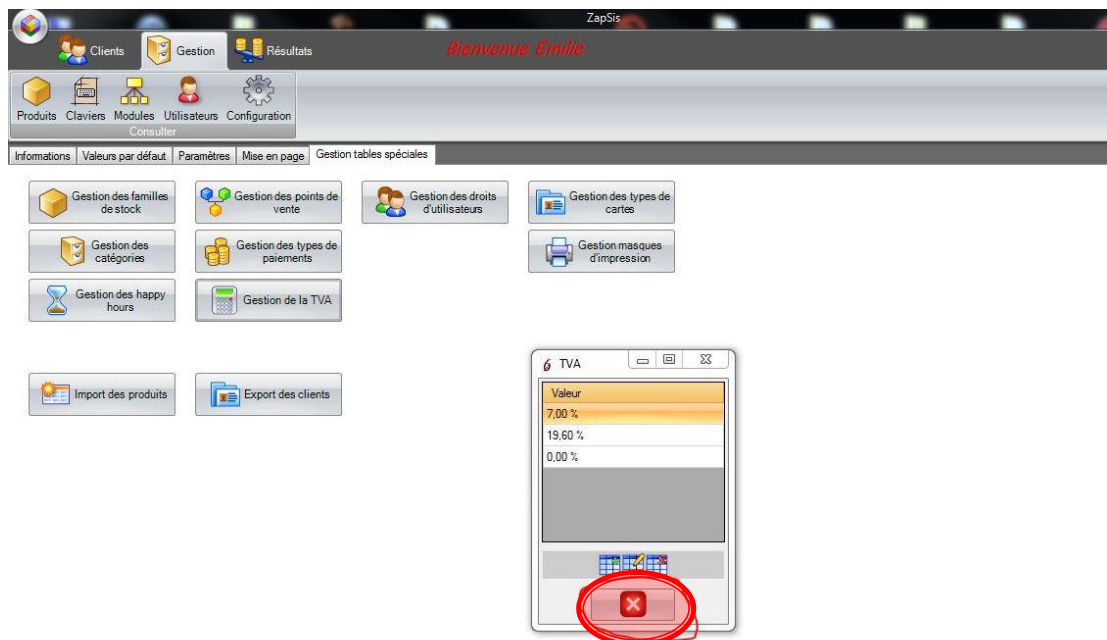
ZapSis

Clients Gestion Résultats Bienvenue Emilie

Produits Claviers Modules Utilisateurs Configuration
Consulter

Informations | Valeurs par défaut | Paramètres | Mise en page | Gestion tables spéciales

Gestion des familles de stock
Gestion des points de vente
Gestion des droits d'utilisateurs
Gestion des types de cartes
Gestion des catégories
Gestion des types de paiements
Gestion masques d'impression
Gestion des happy hours
Gestion de la TVA

Import des produits
Export des clients

TVA

| Valeur |
|---|
| 7,00 % |
| 19,60 % |
| 0,00 % |